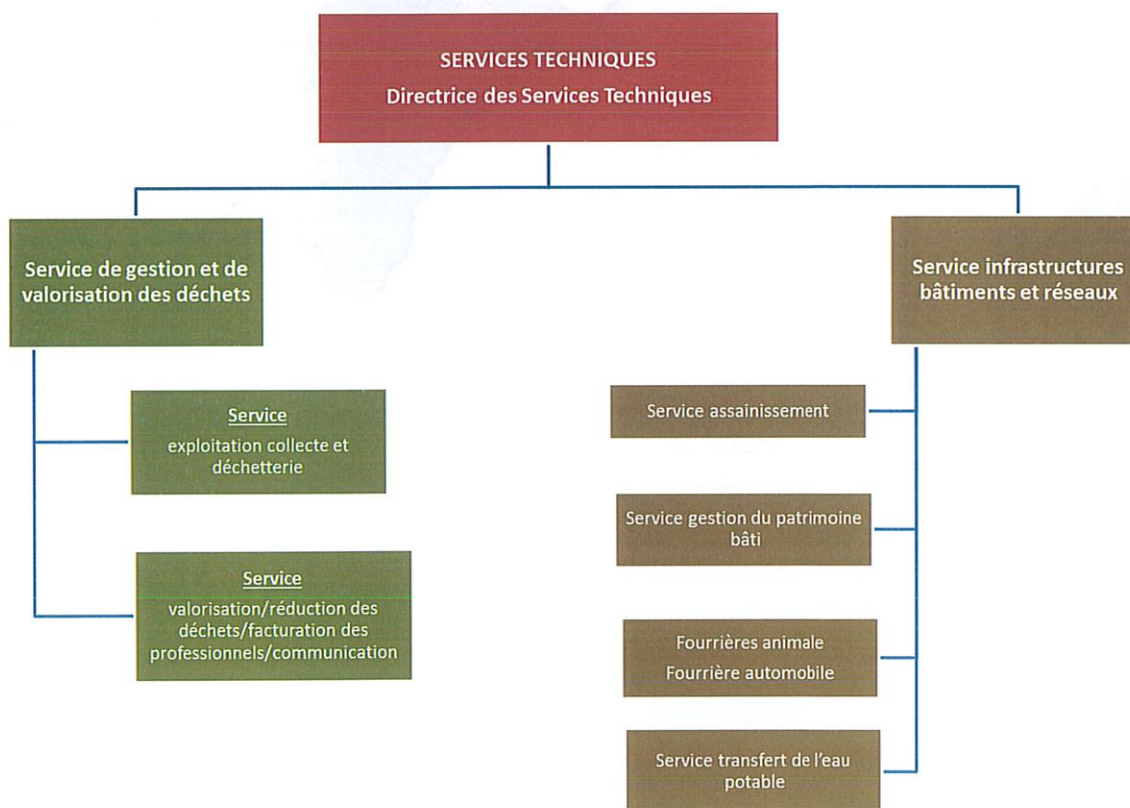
SERVICES TECHNIQUES
Directrice des Services Techniques

Service de gestion et de valorisation des déchets

Service
exploitation collecte et déchetterie

Service
valorisation/réduction des déchets/facturation des professionnels/communication

Service infrastructures bâtiments et réseaux

Service assainissement

Service gestion du patrimoine bâti

Fourrières animale
Fourrière automobile

Service transfert de l'eau potable